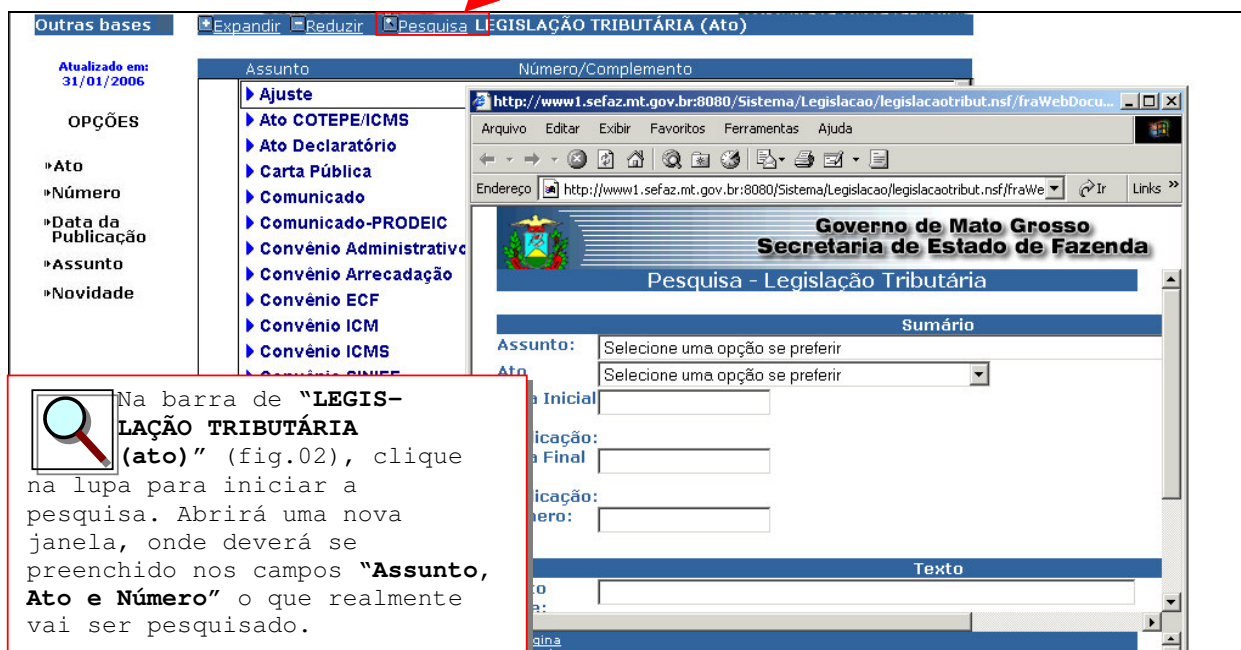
Outras bases
Expandir Reduzir Pesquisa LEGISLAÇÃO TRIBUTÁRIA (Ato)

Atualizado em: 31/01/2006

OPÇÕES

Ato
Número
Data da Publicação
Assunto
Novidade

Assunto
Número/Complemento

Ajuste
Ato COTEPE/ICMS
Ato Declaratório
Carta Pública
Comunicado
Comunicado-PRODEIC
Convênio Administrativo
Convênio Arrecadação
Convênio ECF
Convênio ICM
Convênio ICMS

http://www1.sefaz.mt.gov.br:8080/Sistema/Legislacao/legislacaotribut.nsf/fraWebDocu...

Arquivo Editar Exibir Favoritos Ferramentas Ajuda

Endereço http://www1.sefaz.mt.gov.br:8080/Sistema/Legislacao/legislacaotribut.nsf/fraWe Ir Links

Governo de Mato Grosso
Secretaria de Estado de Fazenda

Pesquisa - Legislação Tributária

Sumário
Assunto: Selecione uma opção se preferir
Ato Selecione uma opção se preferir
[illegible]a Inicial
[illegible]licação:
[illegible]a Final
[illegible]licação:
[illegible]mero:

Texto
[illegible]

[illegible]gina

Na barra de "LEGISLAÇÃO TRIBUTÁRIA (ato)" (fig.02), clique na lupa para iniciar a pesquisa. Abrirá uma nova janela, onde deverá se preenchido nos campos "Assunto, Ato e Número" o que realmente vai ser pesquisado.